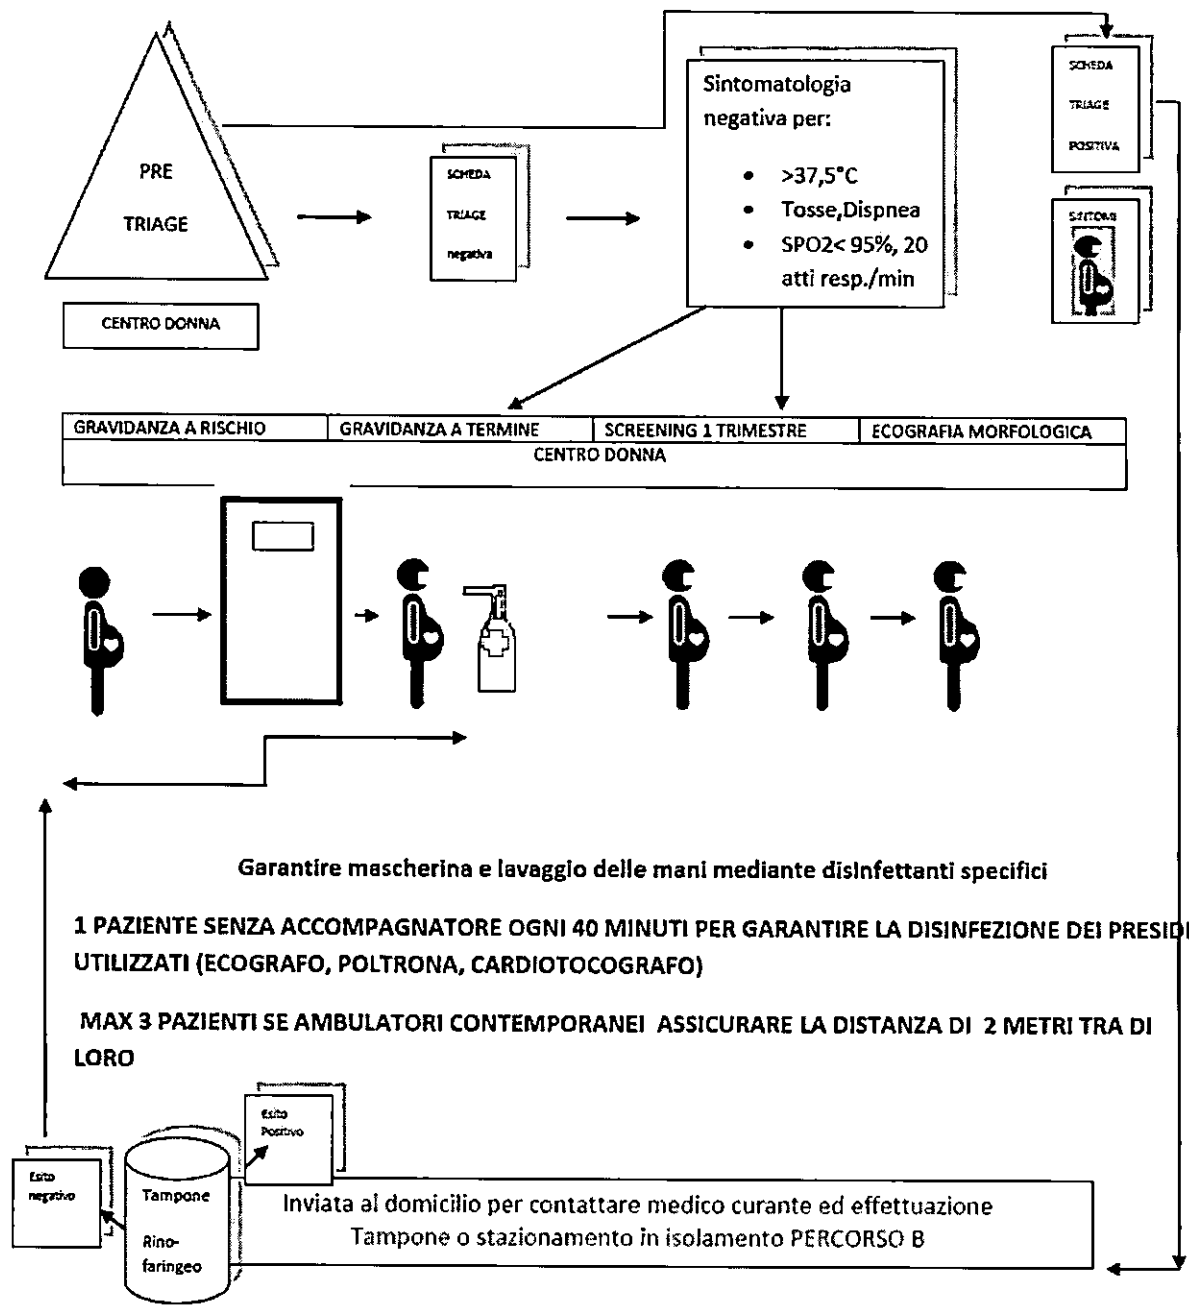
PRE

TRIAGE

CENTRO DONNA

SCHEDA

TRIAGE

negativa

Sintomatologia negativa per:

- >37,5°C
- Tosse,Dispnea
- SPO2< 95%, 20 atti resp./min

SCHEDA

TRIAGE

POSITIVA

SINTOMI

| GRAVIDANZA A RISCHIO | GRAVIDANZA A TERMINE | SCREENING 1 TRIMESTRE | ECOGRAFIA MORFOLOGICA |
|---|---|---|---|
| CENTRO DONNA | | | |

Garantire mascherina e lavaggio delle mani mediante disinfettanti specifici

1 PAZIENTE SENZA ACCOMPAGNATORE OGNI 40 MINUTI PER GARANTIRE LA DISINFEZIONE DEI PRESIDI UTILIZZATI (ECOGRAFO, POLTRONA, CARDIOTOCOGRAFO)

MAX 3 PAZIENTI SE AMBULATORI CONTEMPORANEI ASSICURARE LA DISTANZA DI 2 METRI TRA DI LORO

Esito Positivo

Esito negativo

Tampone

Rino-faringeo

Inviata al domicilio per contattare medico curante ed effettuazione Tampone o stazionamento in isolamento PERCORSO B